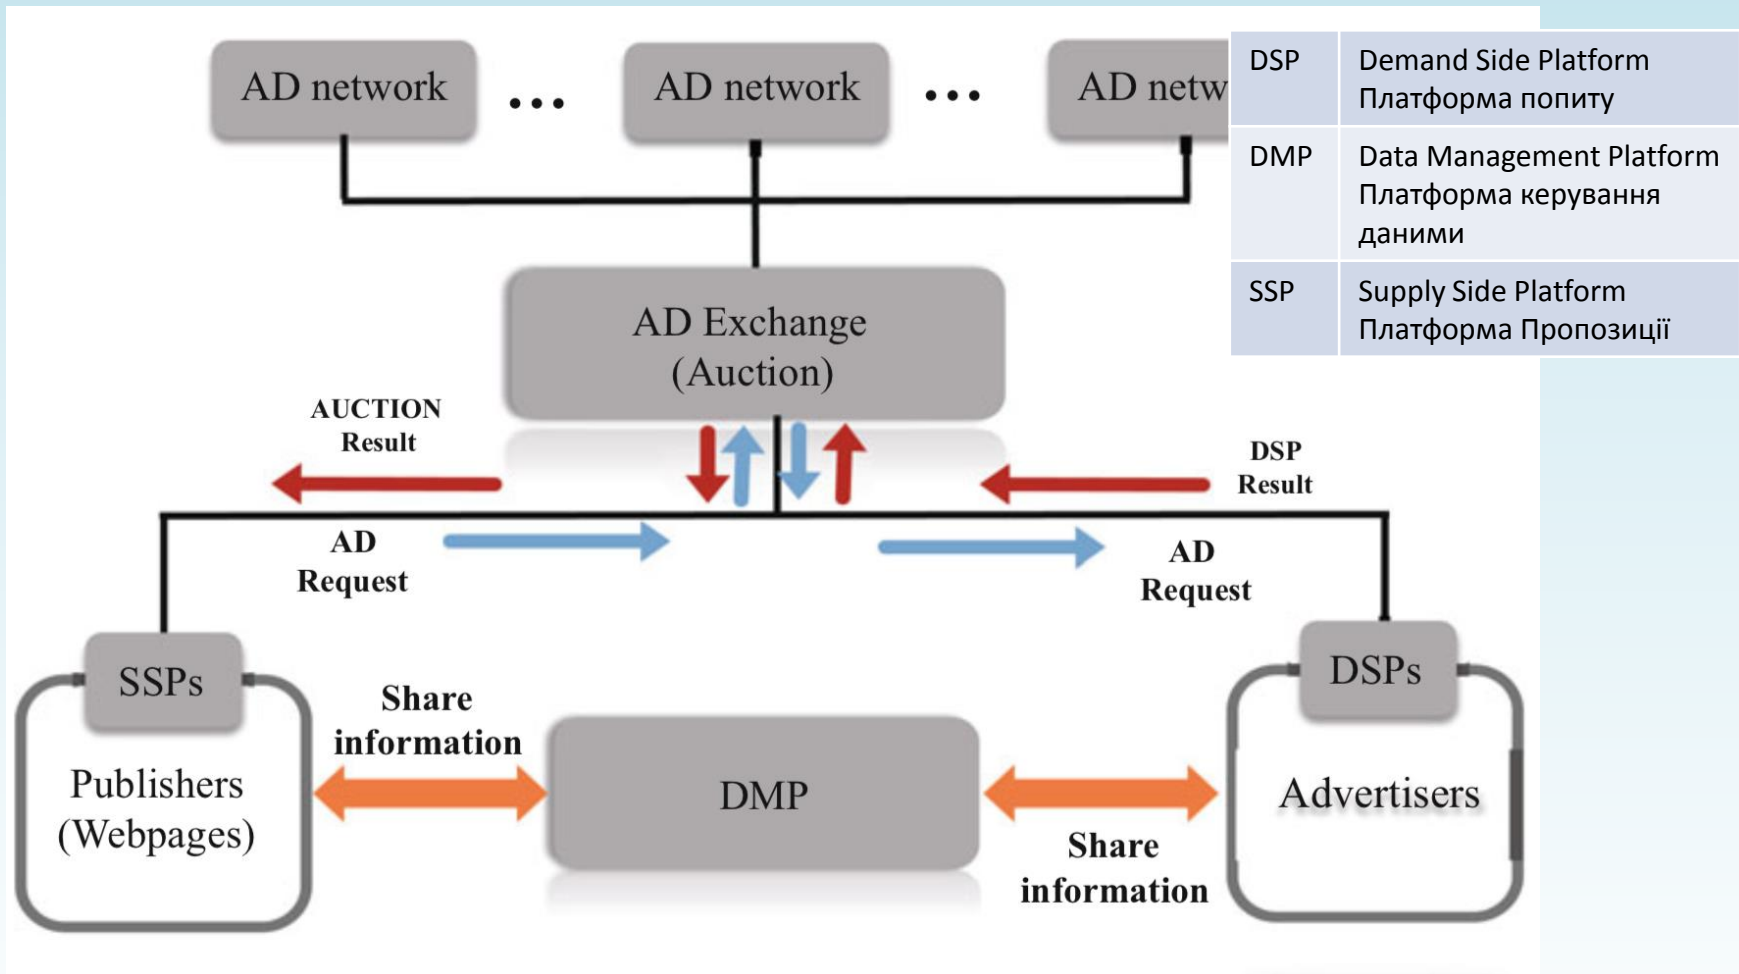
AD network ... AD network ... AD netw

| DSP | Demand Side Platform Платформа попиту |
|---|---|
| DMP | Data Management Platform Платформа керування даними |
| SSP | Supply Side Platform Платформа Пропозиції |

AD Exchange (Auction)

AUCTION Result

DSP Result

AD Request

AD Request

SSPs

DSPs

Share information

Publishers (Webpages)

DMP

Advertisers

Share information